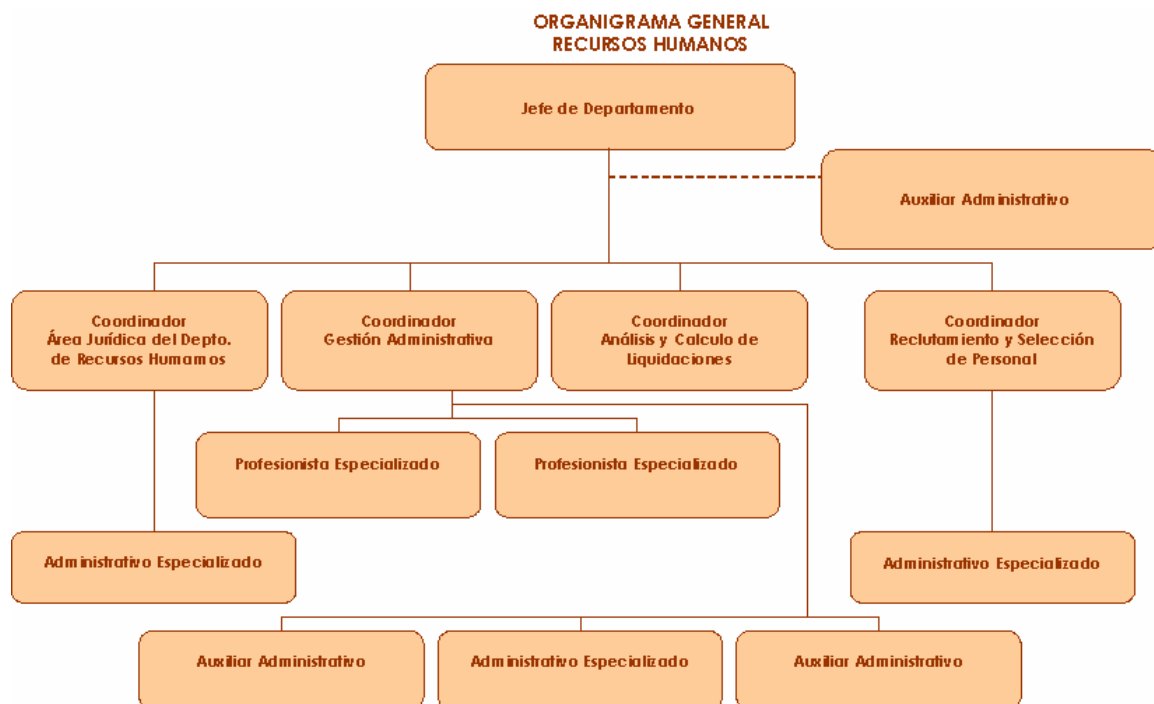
ORGANIGRAMA GENERAL
RECURSOS HUMANOS

Jefe de Departamento

Auxiliar Administrativo

Coordinador
Área Jurídica del Depto. de Recursos Humamos

Coordinador
Gestión Administrativa

Coordinador
Análisis y Calculo de Liquidaciones

Coordinador
Reclutamiento y Selección de Personal

Profesionista Especializado

Profesionista Especializado

Administrativo Especializado

Administrativo Especializado

Auxiliar Administrativo

Administrativo Especializado

Auxiliar Administrativo